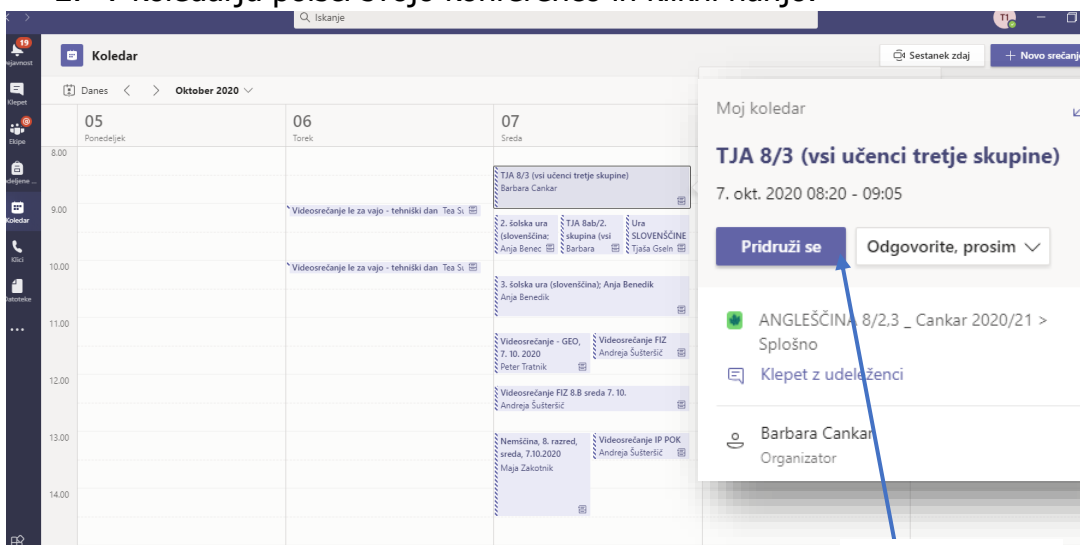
2. V koledarju poišči svojo konferenco in klikni nanjo.

Iskanje

19 Dejavnost
Klepet
Ekipe
Dodeljene ...
Koledar
Klici
Datoteke
...

Koledar

Sestanek zdaj
+ Novo srečanje

Danes < > Oktober 2020

05 Ponedeljek
06 Torek
07 Sreda

8.00
9.00
10.00
11.00
12.00
13.00
14.00

TJA 8/3 (vsi učenci tretje skupine) Barbara Cankar

Videosrečanje le za vajo - tehniški dan Tea Š

2. šolska ura (slovenščina; Anja Benec

TJA 8ab/2. skupina (vsi Barbara

Ura SLOVENŠČINE Tjaša Gseln

Videosrečanje le za vajo - tehniški dan Tea Š

3. šolska ura (slovenščina); Anja Benedik Anja Benedik

Videosrečanje - GEO, 7. 10. 2020 Peter Tratnik

Videosrečanje FIZ Andreja Šušteršič

Videosrečanje FIZ 8.8 sreda 7. 10. Andreja Šušteršič

Nemščina, 8. razred, sreda, 7.10.2020 Maja Zakotnik

Videosrečanje IP POK Andreja Šušteršič

Moj koledar

TJA 8/3 (vsi učenci tretje skupine)

7. okt. 2020 08:20 - 09:05

Pridruži se

Odgovorite, prosim

ANGLEŠČINA 8/2,3 _ Cankar 2020/21 > Splošno

Klepet z udeleženci

Barbara Cankar
Organizator